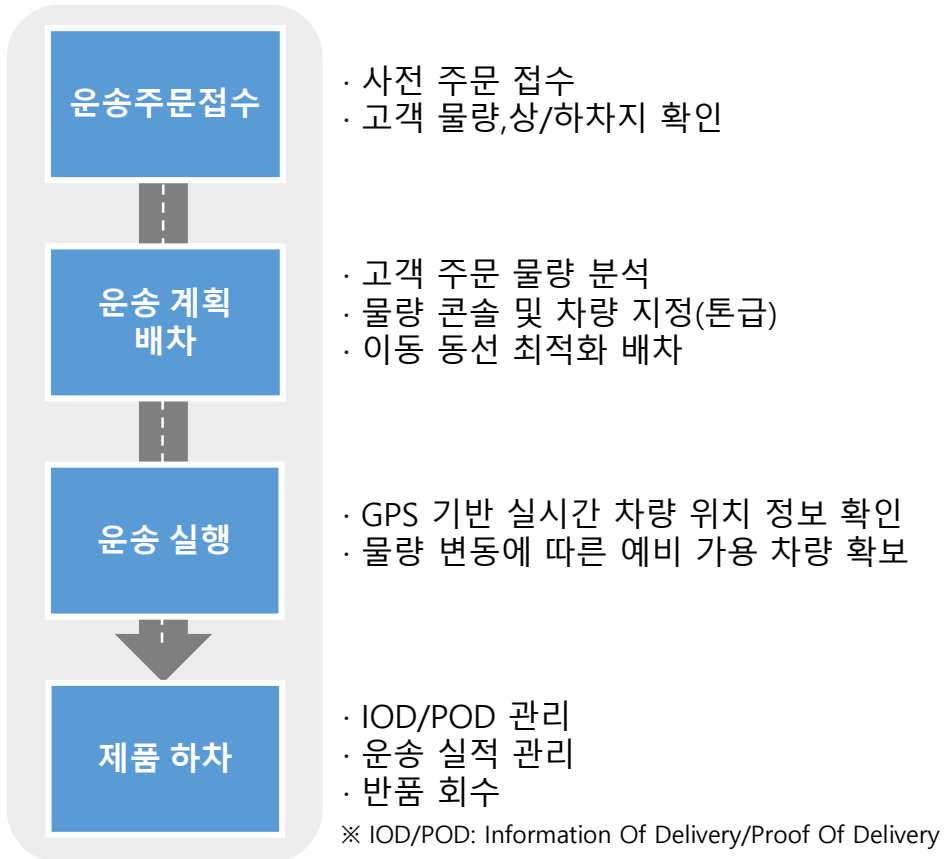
운송주문접수

· 사전 주문 접수
· 고객 물량,상/하차지 확인

운송 계획 배차

· 고객 주문 물량 분석
· 물량 콘솔 및 차량 지정(톤급)
· 이동 동선 최적화 배차

운송 실행

· GPS 기반 실시간 차량 위치 정보 확인
· 물량 변동에 따른 예비 가용 차량 확보

제품 하차

· IOD/POD 관리
· 운송 실적 관리
· 반품 회수

※ IOD/POD: Information Of Delivery/Proof Of Delivery